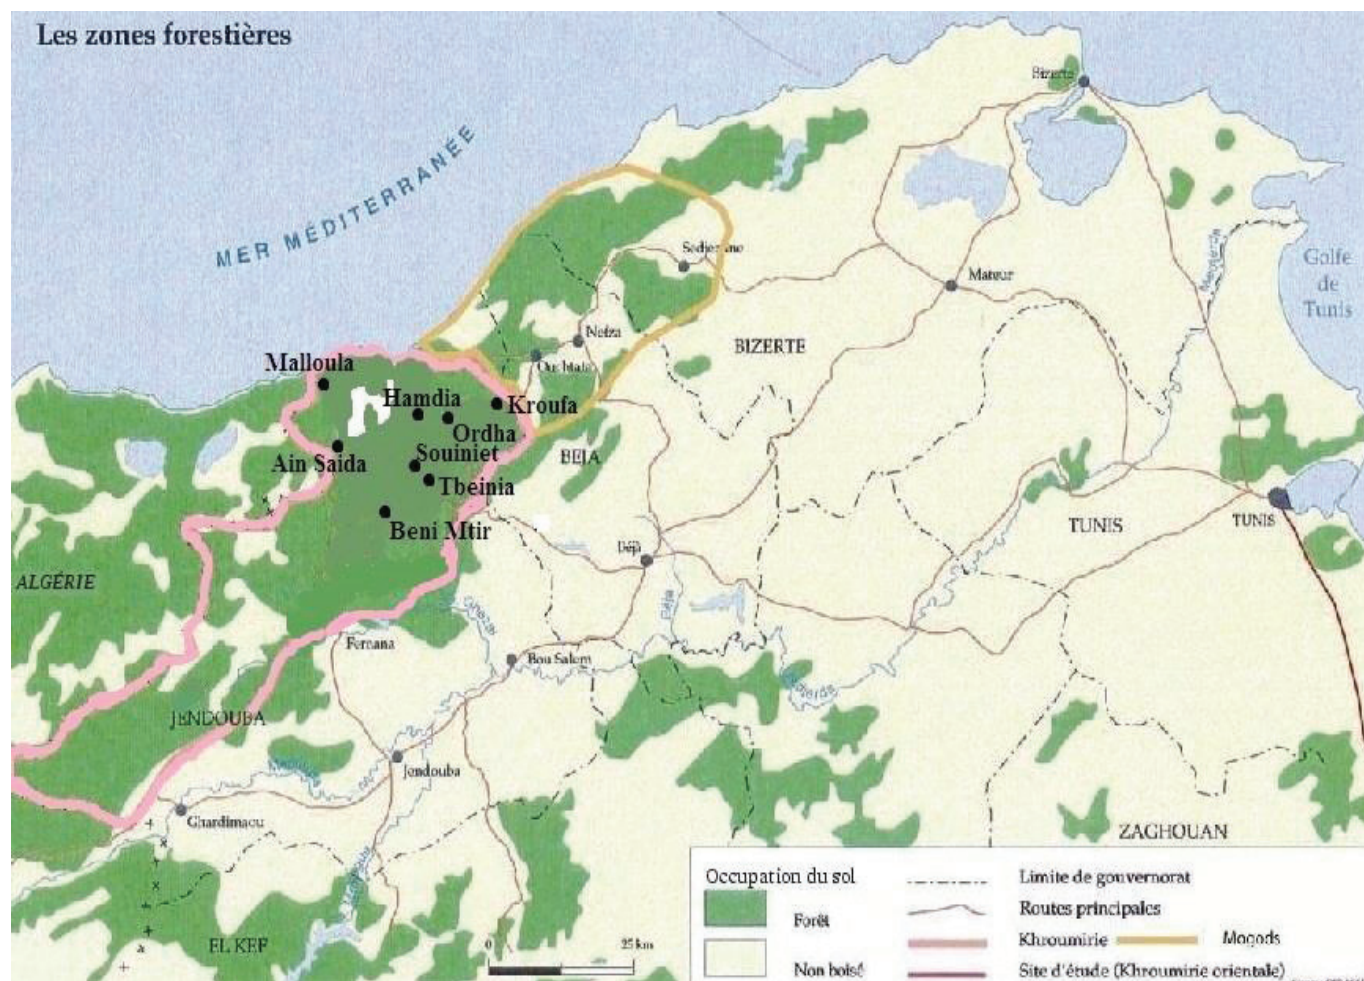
Les zones forestières

MER MÉDITERRANÉE

Bizerte

Golfe de Tunis

Sedjenane

Mateur

Nefza

BIZERTE

Oued Maden

Malloula

Hamdia

Kroufa

Ordha

Ain Saida

Souiniet

Tbeinia

BEJA

Beni Mtir

TUNIS

TUNIS

Béja

ALGÉRIE

Fernana

Bou Salem

JENDOUBA

Jendouba

Ghardimaou

ZAGHOUAN

EL KEF

0 25 km

Occupation du sol

Forêt

Non boisé

Limite de gouvernorat

Routes principales

Khroumirie

Mogods

Site d'étude (Khroumirie orientale)